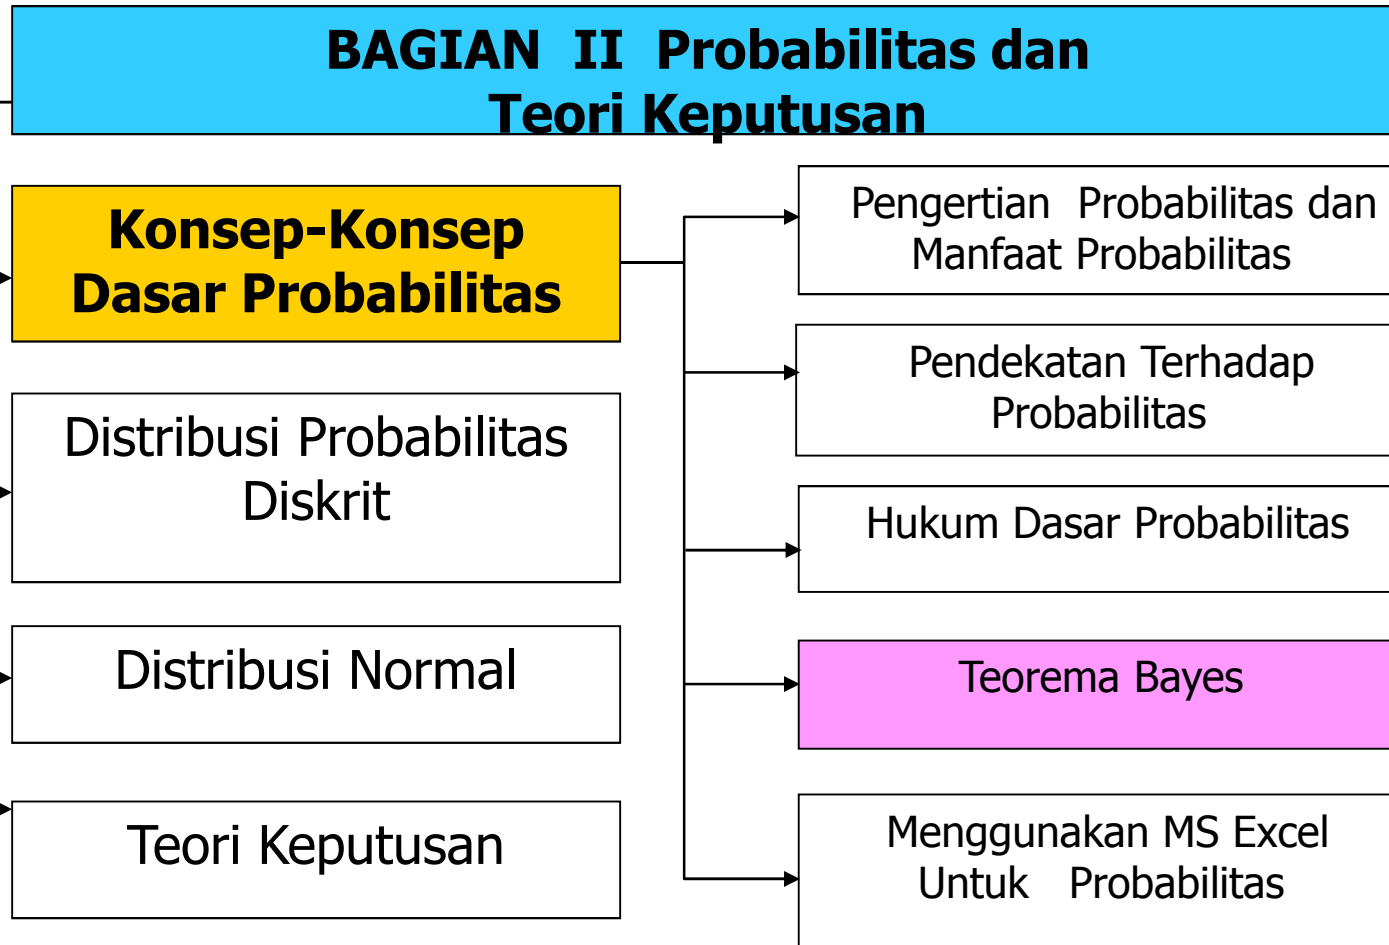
BAGIAN II Probabilitas dan Teori Keputusan

Konsep-Konsep Dasar Probabilitas

Distribusi Probabilitas Diskrit

Distribusi Normal

Teori Keputusan

Pengertian Probabilitas dan Manfaat Probabilitas

Pendekatan Terhadap Probabilitas

Hukum Dasar Probabilitas

Teorema Bayes

Menggunakan MS Excel Untuk Probabilitas